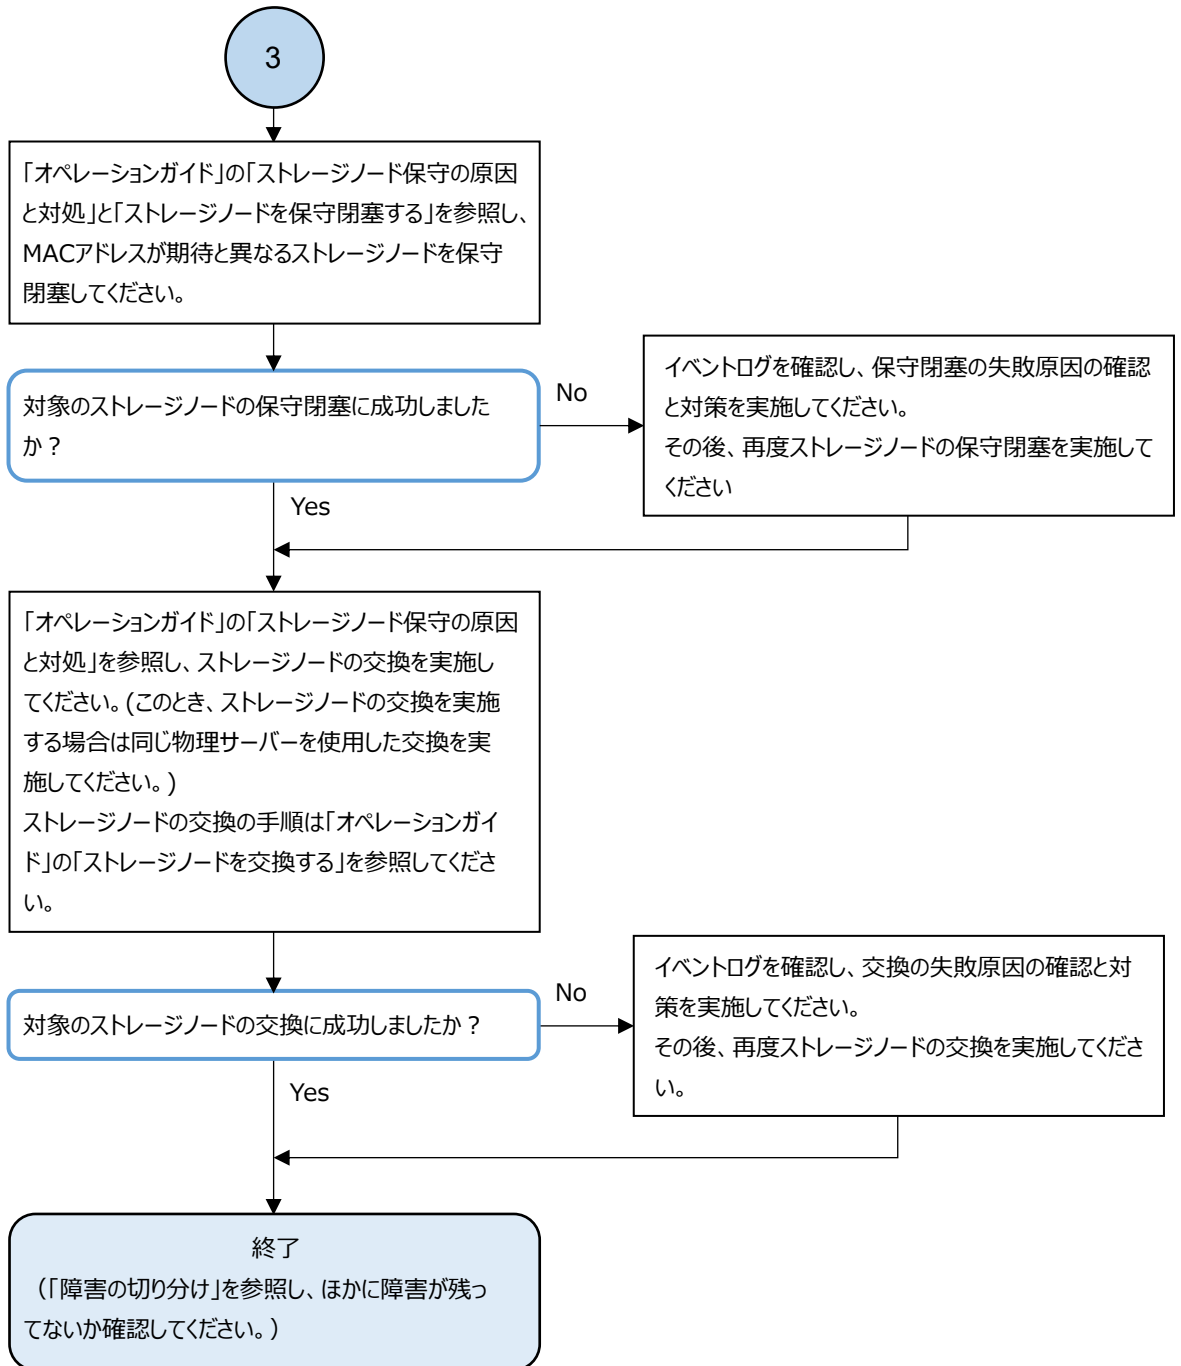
3

「オペレーションガイド」の「ストレージノード保守の原因と対処」と「ストレージノードを保守閉塞する」を参照し、MACアドレスが期待と異なるストレージノードを保守閉塞してください。

対象のストレージノードの保守閉塞に成功しましたか？

No

イベントログを確認し、保守閉塞の失敗原因の確認と対策を実施してください。
その後、再度ストレージノードの保守閉塞を実施してください

Yes

「オペレーションガイド」の「ストレージノード保守の原因と対処」を参照し、ストレージノードの交換を実施してください。(このとき、ストレージノードの交換を実施する場合は同じ物理サーバーを使用した交換を実施してください。)
ストレージノードの交換の手順は「オペレーションガイド」の「ストレージノードを交換する」を参照してください。

対象のストレージノードの交換に成功しましたか？

No

イベントログを確認し、交換の失敗原因の確認と対策を実施してください。
その後、再度ストレージノードの交換を実施してください。

Yes

終了
（「障害の切り分け」を参照し、ほかに障害が残ってないか確認してください。）